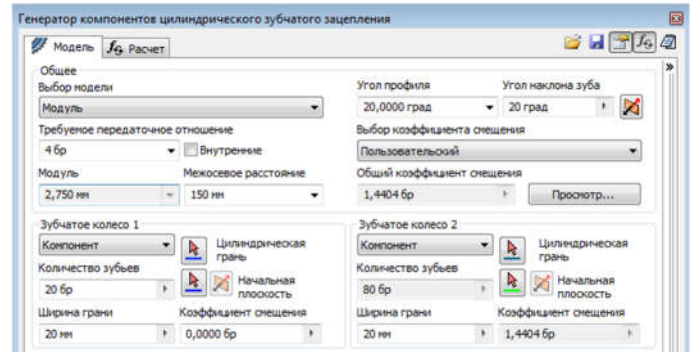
Генератор компонентов цилиндрического зубчатого зацепления

Модель
Расчет

Общее
Выбор модели
Модуль
Требуемое передаточное отношение
4 бр
Внутренние
Модуль
2,750 мм
Межосевое расстояние
150 мм
Угол профиля
20,0000 град
Угол наклона зуба
20 град
Выбор коэффициента смещения
Пользовательский
Общий коэффициент смещения
1,4404 бр
Просмотр...

Зубчатое колесо 1
Компонент
Цилиндрическая грань
Количество зубьев
20 бр
Начальная плоскость
Ширина грани
20 мм
Коэффициент смещения
0,0000 бр

Зубчатое колесо 2
Компонент
Цилиндрическая грань
Количество зубьев
80 бр
Начальная плоскость
Ширина грани
20 мм
Коэффициент смещения
1,4404 бр